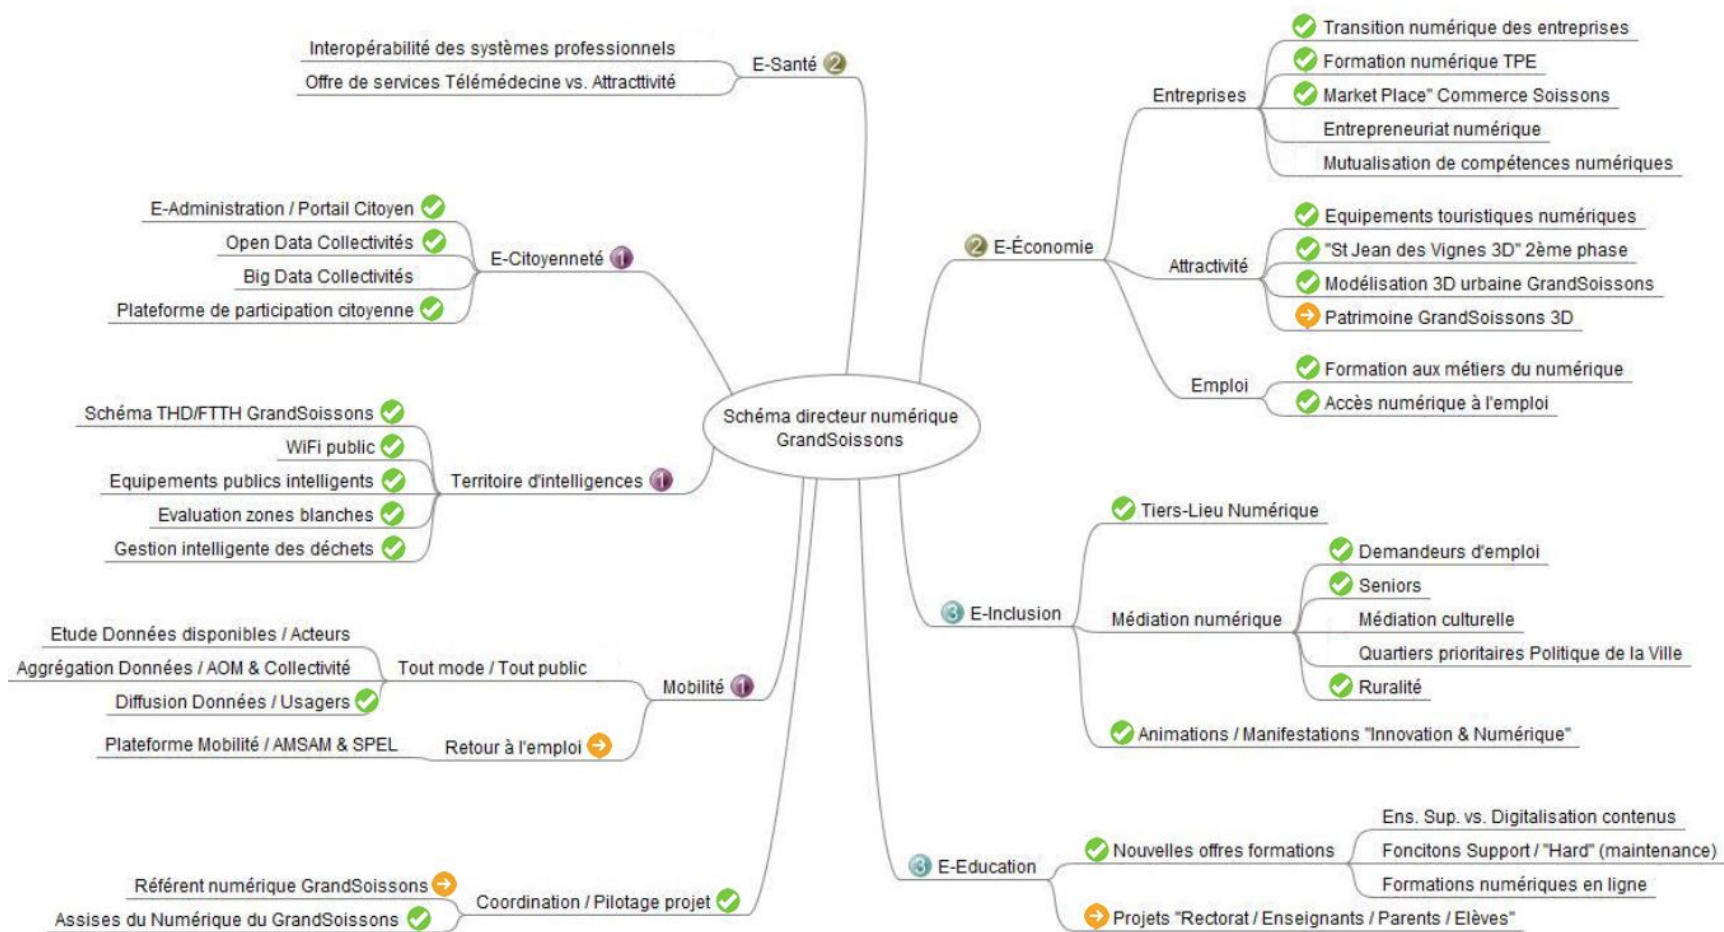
Schéma directeur numérique GrandSoissons

E-Santé 2
Interopérabilité des systèmes professionnels
Offre de services Télémédecine vs. Attracttivité

E-Citoyenneté 1
E-Administration / Portail Citoyen
Open Data Collectivités
Big Data Collectivités
Plateforme de participation citoyenne

Territoire d'intelligences 1
Schéma THD/FTTH GrandSoissons
WiFi public
Equipements publics intelligents
Evaluation zones blanches
Gestion intelligente des déchets

Mobilité 1
Tout mode / Tout public
Etude Données disponibles / Acteurs
Aggrégation Données / AOM & Collectivité
Diffusion Données / Usagers
Retour à l'emploi
Plateforme Mobilité / AMSAM & SPEL

Coordination / Pilotage projet
Référent numérique GrandSoissons
Assises du Numérique du GrandSoissons

2 E-Économie
Entreprises
Transition numérique des entreprises
Formation numérique TPE
Market Place" Commerce Soissons
Entrepreneuriat numérique
Mutualisation de compétences numériques
Attractivité
Equipements touristiques numériques
"St Jean des Vignes 3D" 2ème phase
Modélisation 3D urbaine GrandSoissons
Patrimoine GrandSoissons 3D
Emploi
Formation aux métiers du numérique
Accès numérique à l'emploi

3 E-Inclusion
Tiers-Lieu Numérique
Médiation numérique
Demandeurs d'emploi
Seniors
Médiation culturelle
Quartiers prioritaires Politique de la Ville
Ruralité
Animations / Manifestations "Innovation & Numérique"

3 E-Education
Nouvelles offres formations
Ens. Sup. vs. Digitalisation contenus
Foncitons Support / "Hard" (maintenance)
Formations numériques en ligne
Projets "Rectorat / Enseignants / Parents / Elèves"